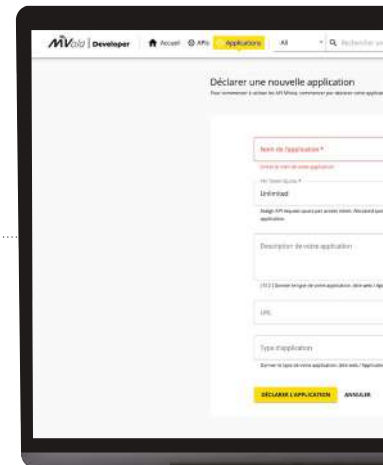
MVola | Developer  Accueil  APIs  Applications  All  Rechercher

Déclarer une nouvelle application
Pour commencer à utiliser les API MVola, commencez par déclarer votre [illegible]

Nom de l'application *
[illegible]

Per Token Quota *
Unlimited
Assign API request quota per access token. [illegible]

Description de votre application
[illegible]

URL

Type d'application
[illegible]

DÉCLARER L'APPLICATION  ANNULER